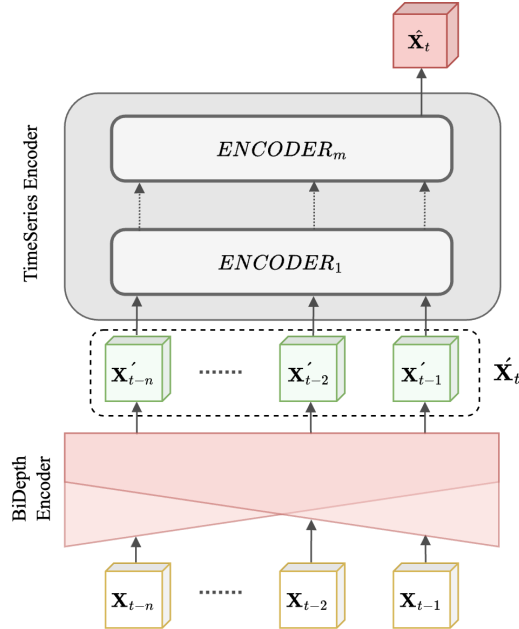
$\hat{\mathbf{X}}_t$

TimeSeries Encoder

$ENCODER_m$

$ENCODER_1$

$\mathbf{X}'_{t-n}$ ....... $\mathbf{X}'_{t-2}$ $\mathbf{X}'_{t-1}$

$\acute{\mathbf{X}}_t$

BiDepth Encoder

$\mathbf{X}_{t-n}$ ....... $\mathbf{X}_{t-2}$ $\mathbf{X}_{t-1}$